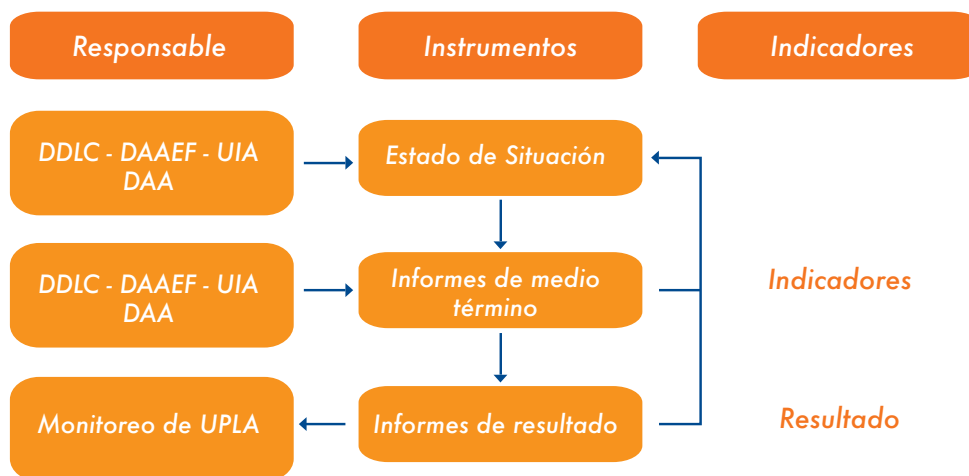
Responsable

Instrumentos

Indicadores

DDLC - DAAEF - UIA DAA

Estado de Situación

DDLC - DAAEF - UIA DAA

Informes de medio término

Indicadores

Monitoreo de UPLA

Informes de resultado

Resultado